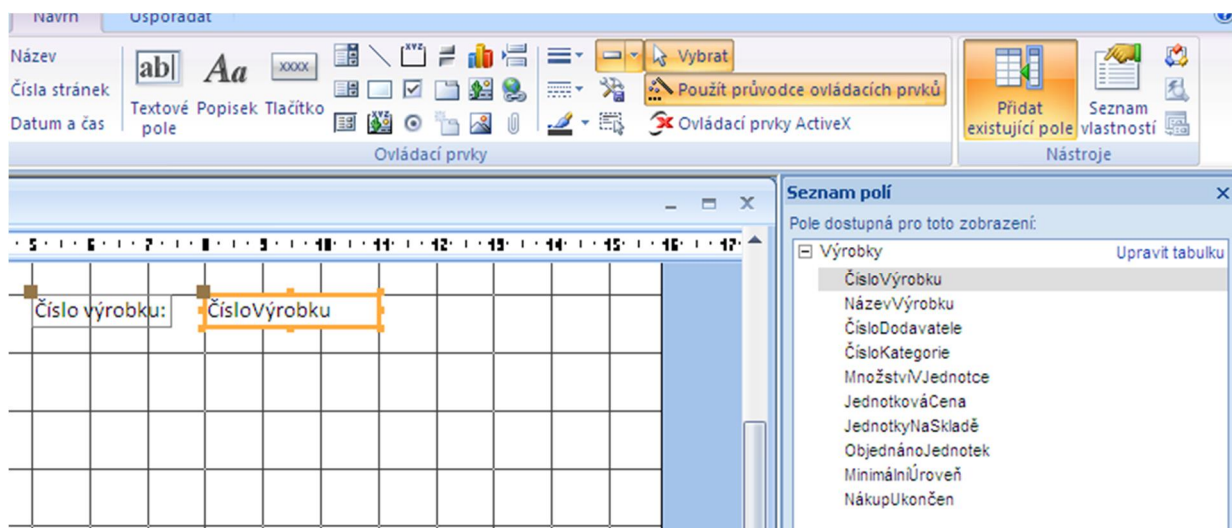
Návrh Uspořádat

Název
Čísla stránek
Datum a čas

abl Textové pole
Aa Popisek
XXXX Tlačítko

Vybrat
Použít průvodce ovládacích prvků
Ovládací prvky ActiveX

Ovládací prvky

Přidat existující pole
Seznam vlastností

Nástroje

5 6 7 8 9 10 11 12 13 14 15 16 17

Číslo výrobku:
ČísloVýrobku

Seznam polí
Pole dostupná pro toto zobrazení:
Výrobky
Upravit tabulku
ČísloVýrobku
NázevVýrobku
ČísloDodavatele
ČísloKategorie
MnožstvíVJednotce
JednotkováCena
JednotkyNaSkladě
ObjednánoJednotek
MinimálníÚroveň
NákupUkončen